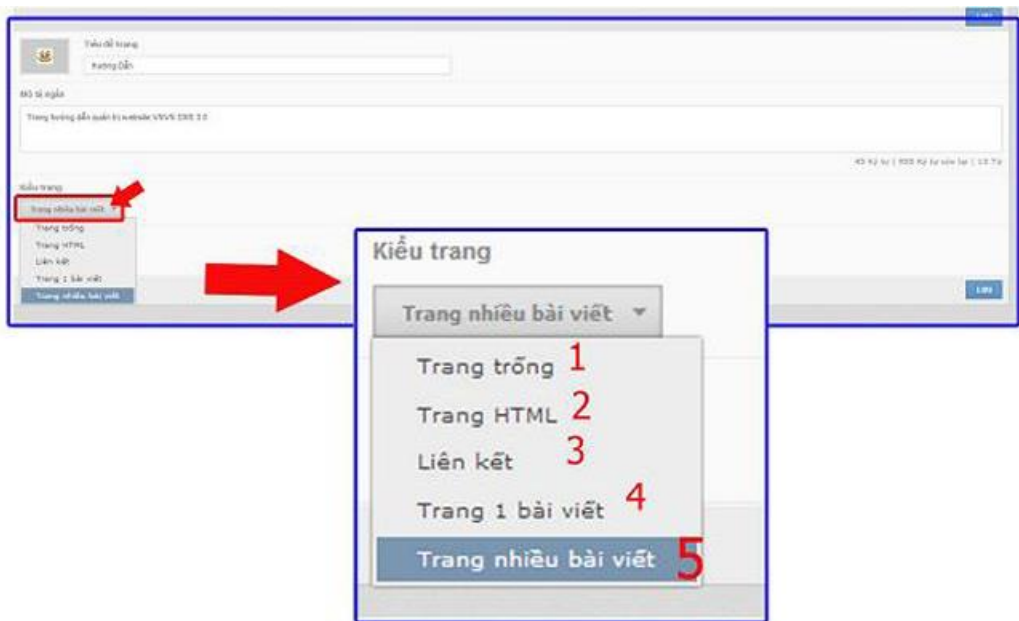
Tiêu đề trang
Hướng Dẫn

Mô tả ngắn
Trang hướng dẫn quản trị website VNVN CMS 3.0

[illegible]

Kiểu trang
Trang nhiều bài viết
Trang trống
Trang HTML
Liên kết
Trang 1 bài viết
Trang nhiều bài viết

Lưu

Kiểu trang
Trang nhiều bài viết
Trang trống 1
Trang HTML 2
Liên kết 3
Trang 1 bài viết 4
Trang nhiều bài viết 5